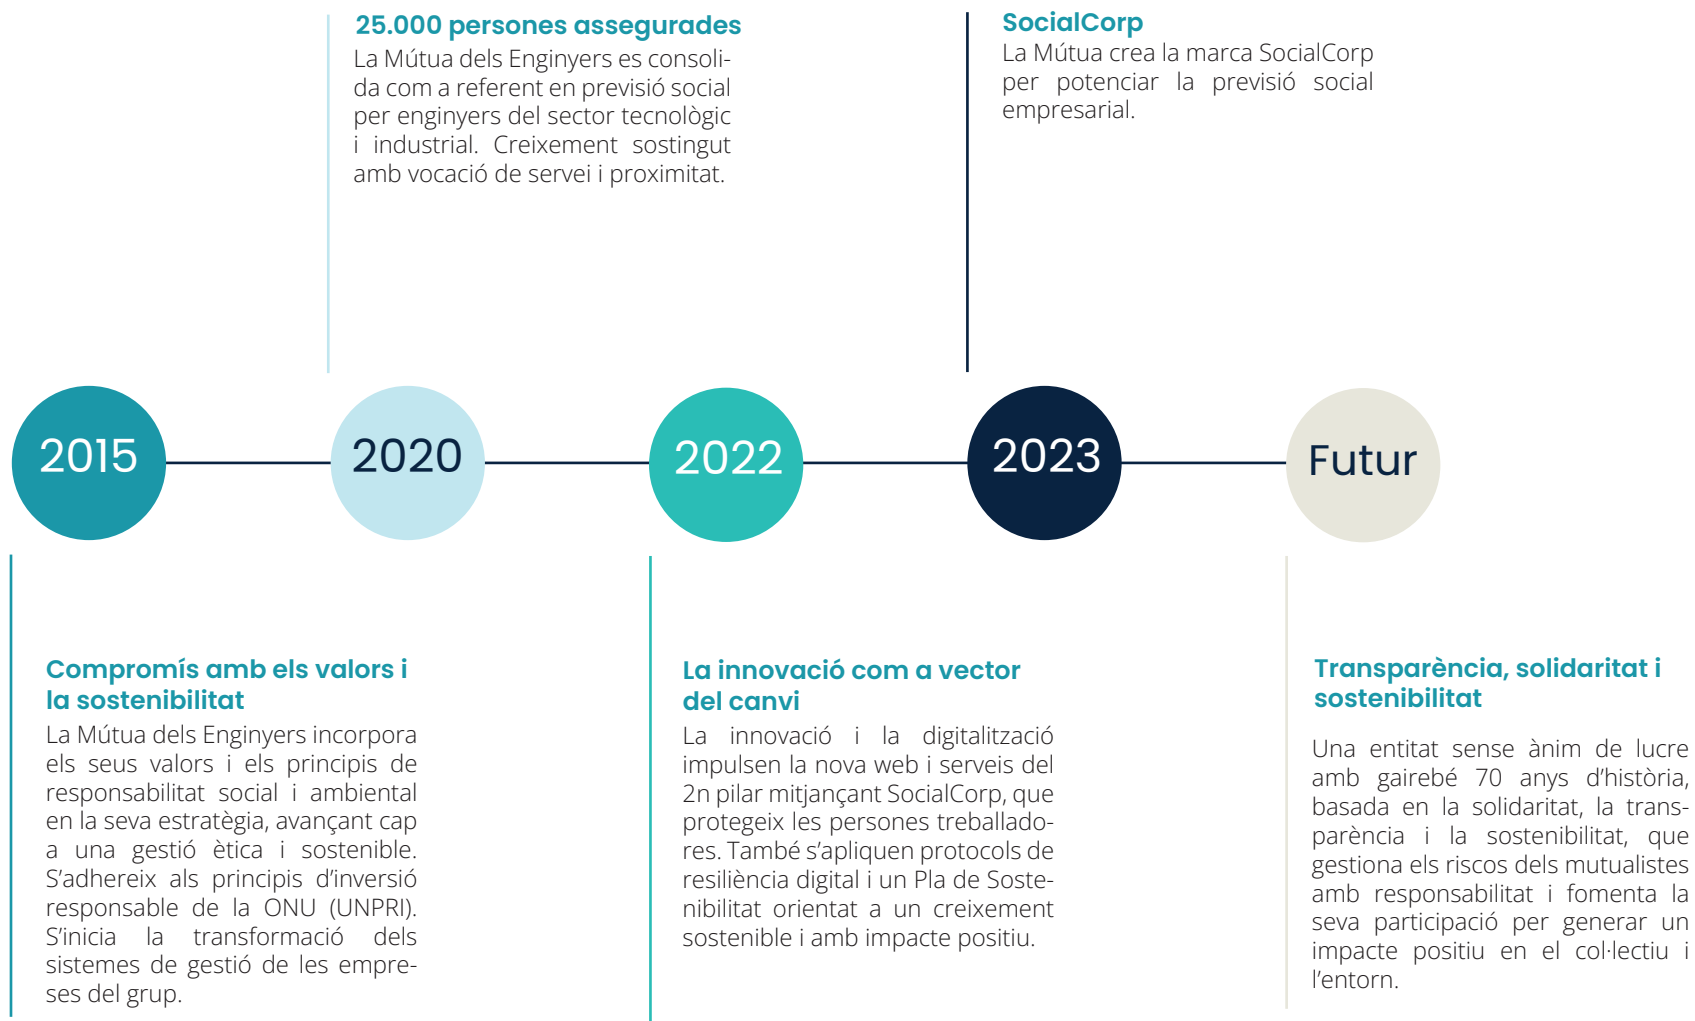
25.000 persones assegurades
La Mútua dels Enginyers es consolida com a referent en previsió social per enginyers del sector tecnològic i industrial. Creixement sostingut amb vocació de servei i proximitat.

SocialCorp
La Mútua crea la marca SocialCorp per potenciar la previsió social empresarial.

2015

2020

2022

2023

Futur

Compromís amb els valors i la sostenibilitat
La Mútua dels Enginyers incorpora els seus valors i els principis de responsabilitat social i ambiental en la seva estratègia, avançant cap a una gestió ètica i sostenible. S'adhereix als principis d'inversió responsable de la ONU (UNPRI). S'inicia la transformació dels sistemes de gestió de les empreses del grup.

La innovació com a vector del canvi
La innovació i la digitalització impulsen la nova web i serveis del 2n pilar mitjançant SocialCorp, que protegeix les persones treballadores. També s'apliquen protocols de resiliència digital i un Pla de Sostenibilitat orientat a un creixement sostenible i amb impacte positiu.

Transparència, solidaritat i sostenibilitat
Una entitat sense ànim de lucre amb gairebé 70 anys d'història, basada en la solidaritat, la transparència i la sostenibilitat, que gestiona els riscos dels mutualistes amb responsabilitat i fomenta la seva participació per generar un impacte positiu en el col·lectiu i l'entorn.